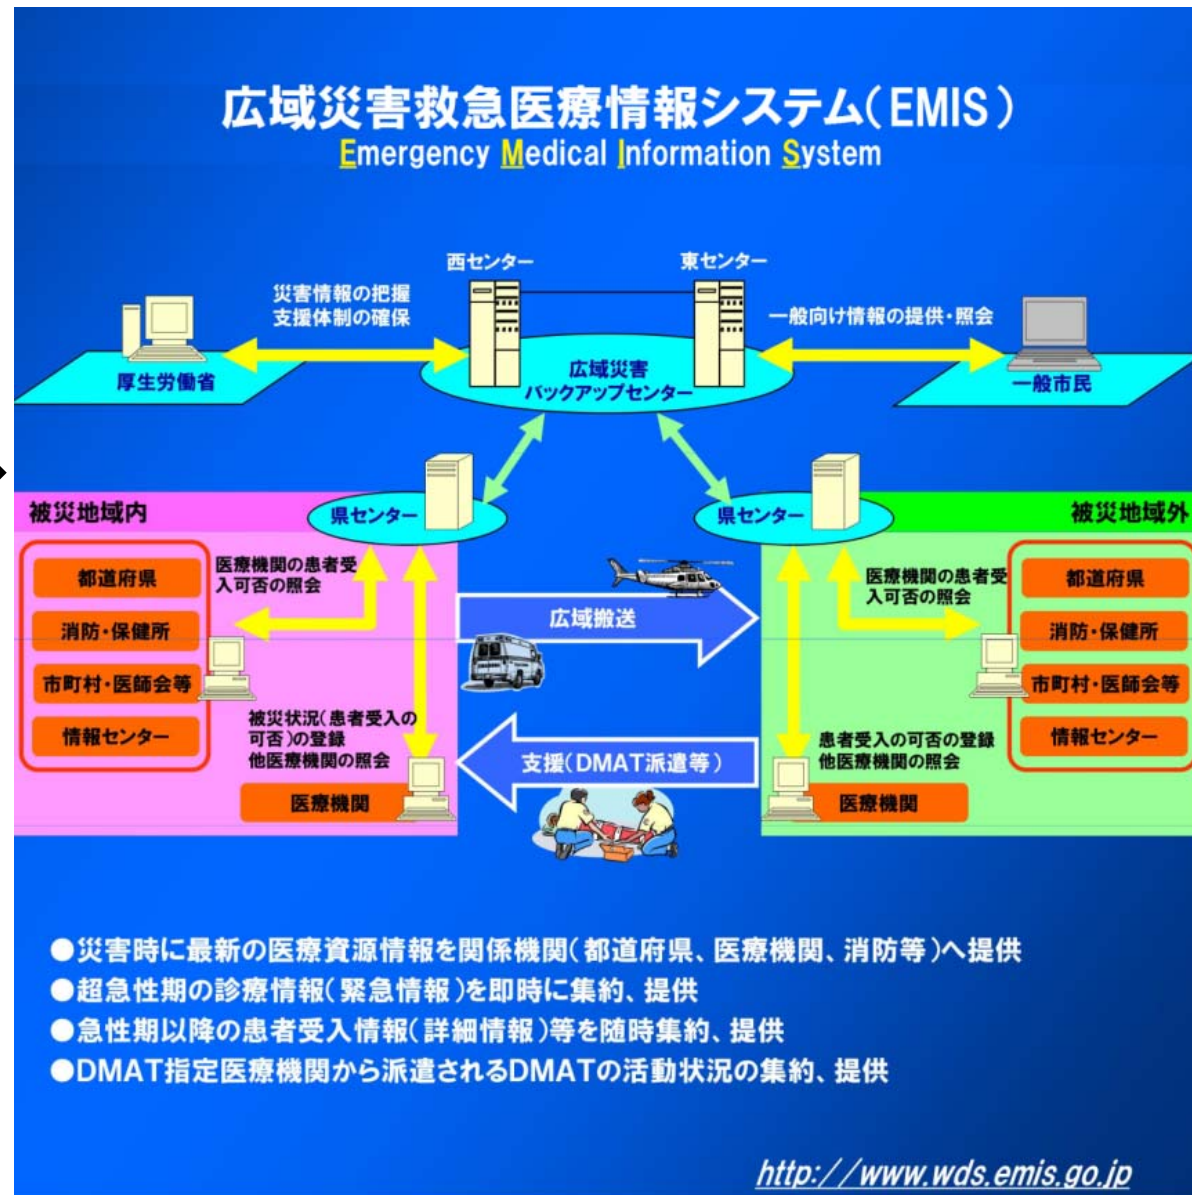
広域災害救急医療情報システム(EMIS)
Emergency Medical Information System

西センター
東センター
災害情報の把握
支援体制の確保
一般向け情報の提供・照会
厚生労働省
広域災害
バックアップセンター
一般市民

被災地域内
県センター
県センター
被災地域外

都道府県
消防・保健所
市町村・医師会等
情報センター
医療機関の患者受入可否の照会
被災状況(患者受入の可否)の登録
他医療機関の照会
医療機関

広域搬送
支援(DMAT派遣等)

医療機関の患者受入可否の照会
都道府県
消防・保健所
市町村・医師会等
情報センター
患者受入の可否の登録
他医療機関の照会
医療機関

●災害時に最新の医療資源情報を関係機関(都道府県、医療機関、消防等)へ提供
●超急性期の診療情報(緊急情報)を即時に集約、提供
●急性期以降の患者受入情報(詳細情報)等を随時集約、提供
●DMAT指定医療機関から派遣されるDMATの活動状況の集約、提供

http://www.wds.emis.go.jp